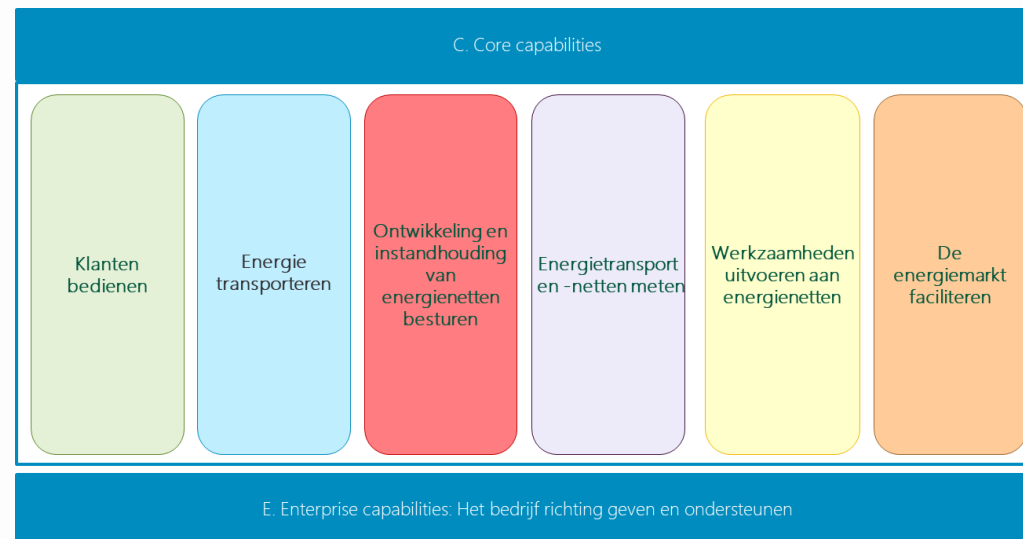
C. Core capabilities

Klanten bedienen

Energie transporteren

Ontwikkeling en instandhouding van energienetten besturen

Energietransport en -netten meten

Werkzaamheden uitvoeren aan energienetten

De energiemarkt faciliteren

E. Enterprise capabilities: Het bedrijf richting geven en ondersteunen